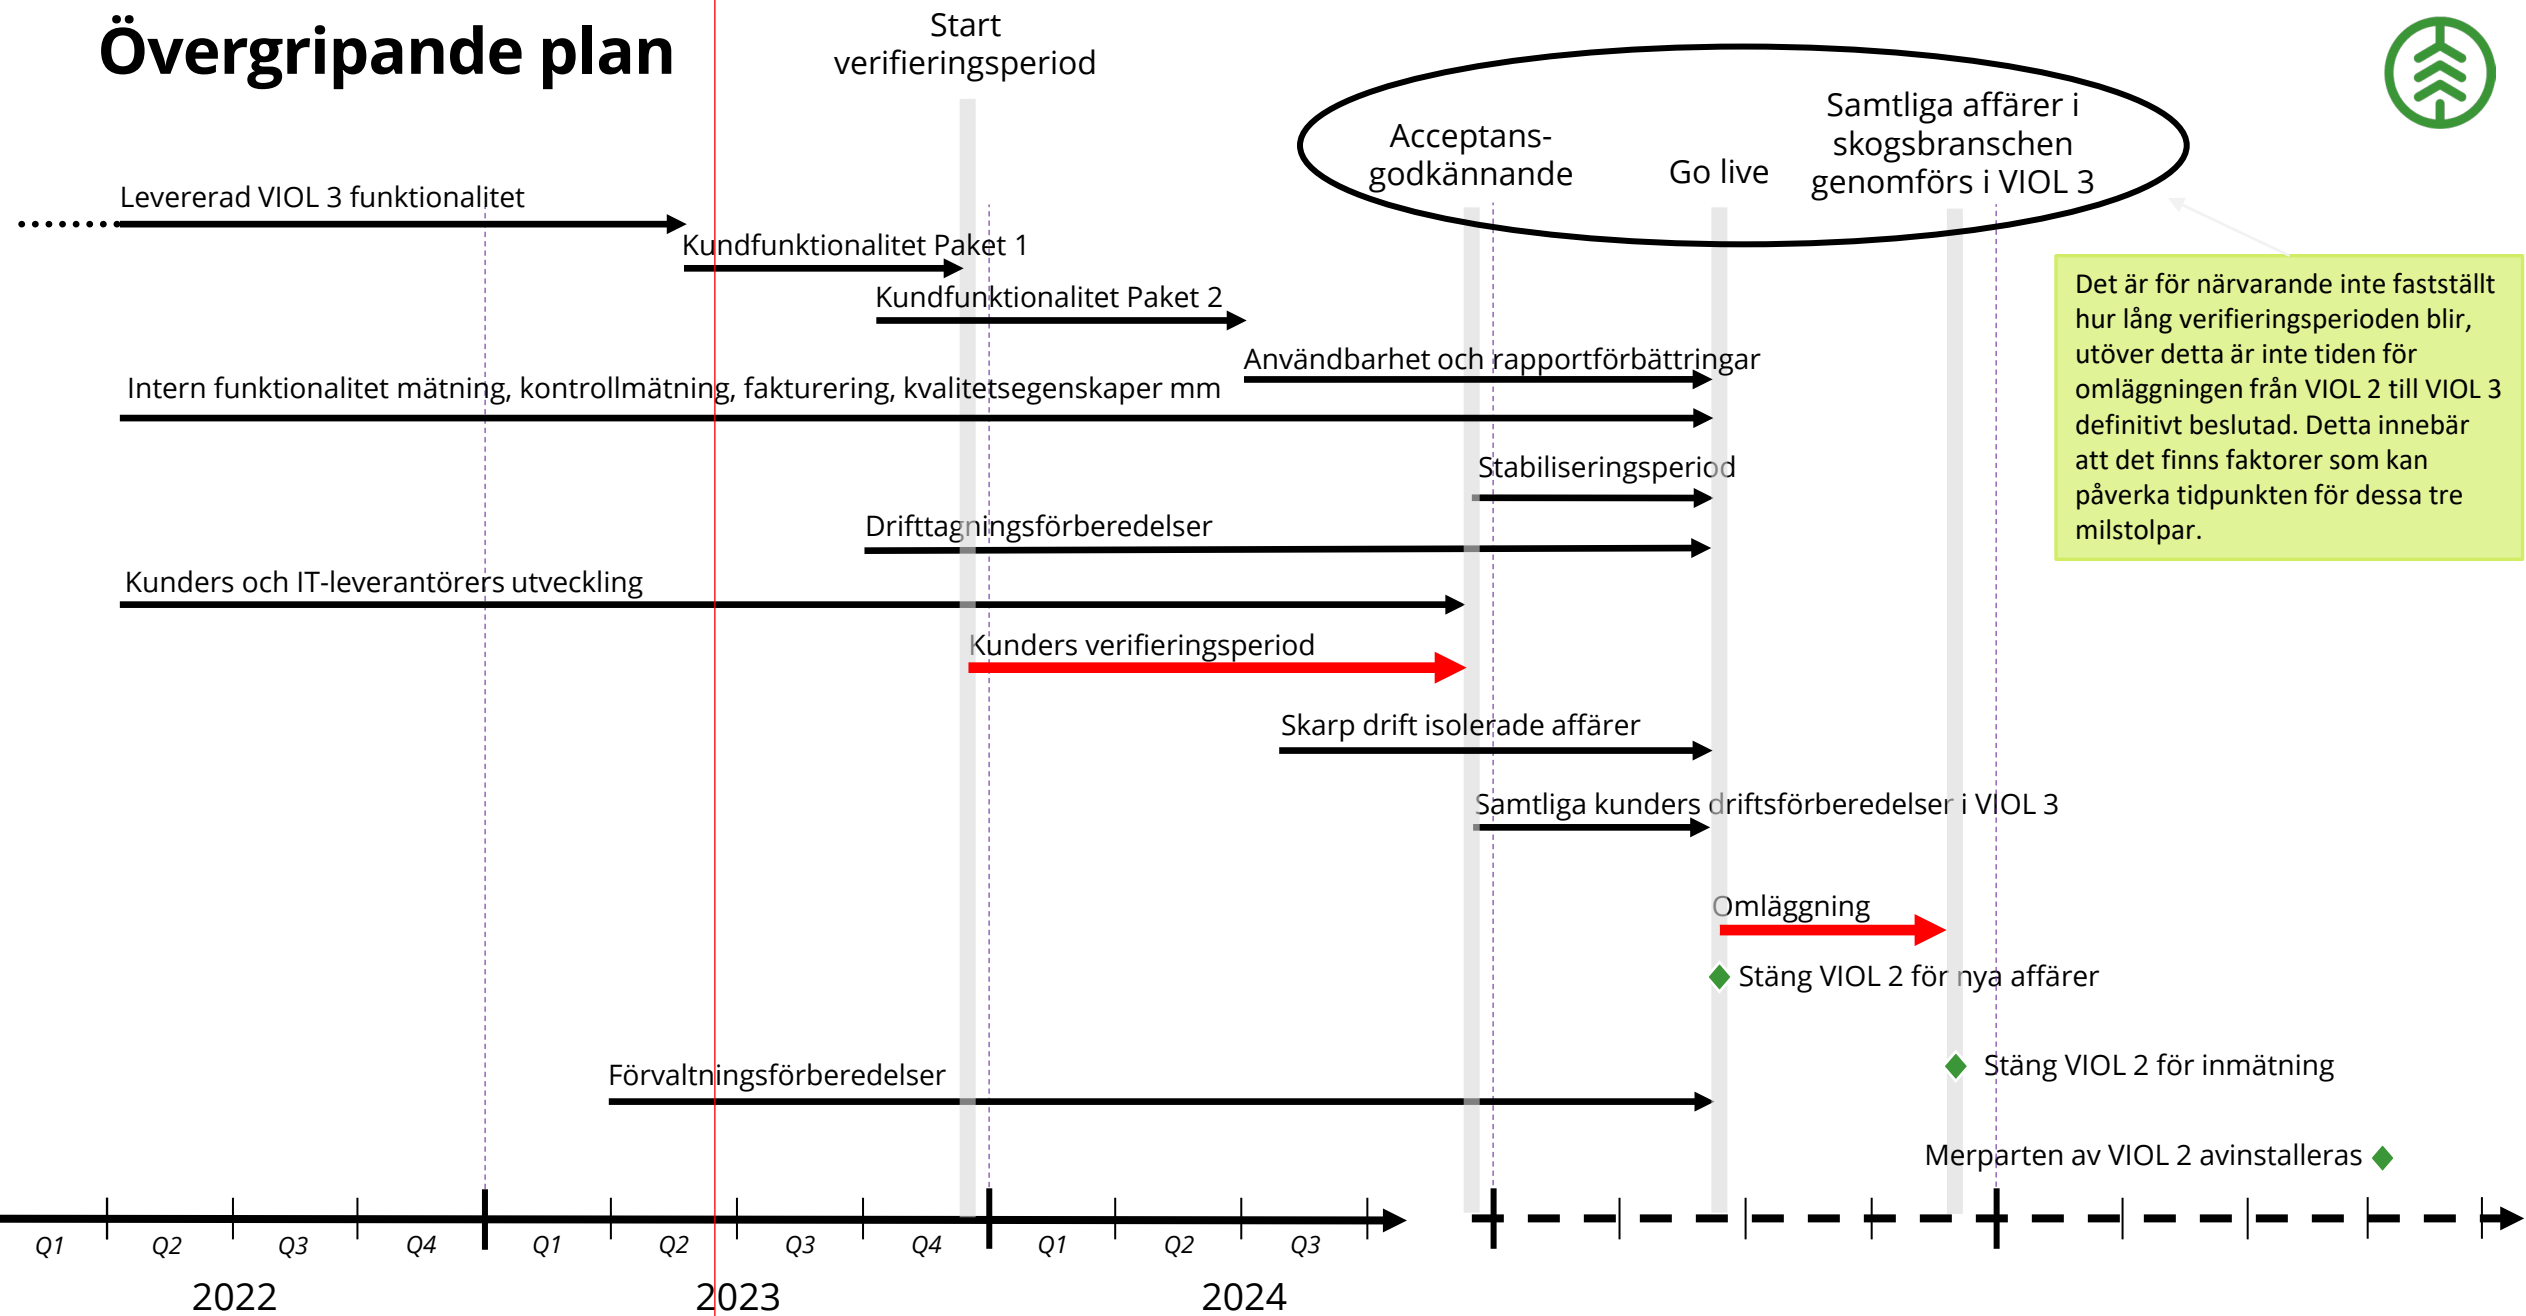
Övergripande plan

Start verifieringsperiod

Acceptans-godkännande

Go live

Samtliga affärer i skogsbranschen genomförs i VIOL 3

Levererad VIOL 3 funktionalitet

Kundfunktionalitet Paket 1

Kundfunktionalitet Paket 2

Användbarhet och rapportförbättringar

Intern funktionalitet mätning, kontrollmätning, fakturering, kvalitetsegenskaper mm

Det är för närvarande inte fastställt hur lång verifieringsperioden blir, utöver detta är inte tiden för omläggningen från VIOL 2 till VIOL 3 definitivt beslutad. Detta innebär att det finns faktorer som kan påverka tidpunkten för dessa tre milstolpar.

Stabiliseringsperiod

Drifttagningsförberedelser

Kunders och IT-leverantörers utveckling

Kunders verifieringsperiod

Skarp drift isolerade affärer

Samtliga kunders driftsförberedelser i VIOL 3

Omläggning

Stäng VIOL 2 för nya affärer

Stäng VIOL 2 för inmätning

Förvaltningsförberedelser

Merparten av VIOL 2 avinstalleras

Q1 Q2 Q3 Q4 Q1 Q2 Q3 Q4 Q1 Q2 Q3

2022

2023

2024